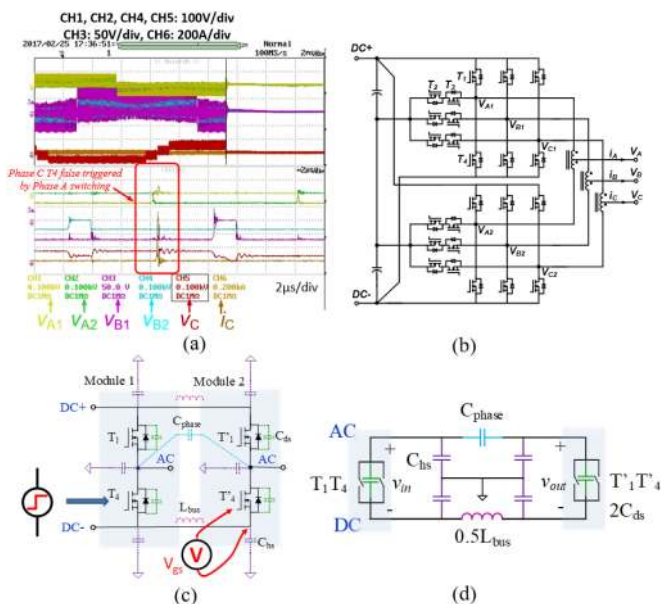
CH1, CH2, CH4, CH5: 100V/div
CH3: 50V/div, CH6: 200A/div

2017/02/25 17:36:51
Normal
100MS/s

Phase C T4 false triggered by Phase A switching

| CH1 | CH2 | CH3 | CH4 | CH5 | CH6 |
|---|---|---|---|---|---|
| 0.100kV | 0.100kV | 50.0 V | 0.100kV | 0.100kV | 0.200kA |
| DC1MΩ | DC1MΩ | DC1MΩ | DC1MΩ | DC1MΩ | DC1MΩ |

2μs/div

$V_{A1}$ $V_{A2}$ $V_{B1}$ $V_{B2}$ $V_C$ $i_C$

(a)

DC+
$T_1$ $T_2$ $T_3$ $T_4$
$V_{A1}$ $V_{B1}$ $V_{C1}$
$i_A$ $i_B$ $i_C$
$V_A$ $V_B$ $V_C$
$V_{A2}$ $V_{B2}$ $V_{C2}$
DC-

(b)

Module 1 Module 2
DC+
$C_{phase}$
$T_1$ $T'_1$ $C_{ds}$
AC AC
$T_4$ $T'_4$
$L_{bus}$
DC-
$C_{bs}$
V
$V_{gs}$

(c)

$C_{phase}$
AC
+ +
$C_{bs}$
$T_1T_4$ $v_{in}$ $v_{out}$ $T'_1T'_4$
- -
DC
$0.5L_{bus}$
$2C_{ds}$

(d)